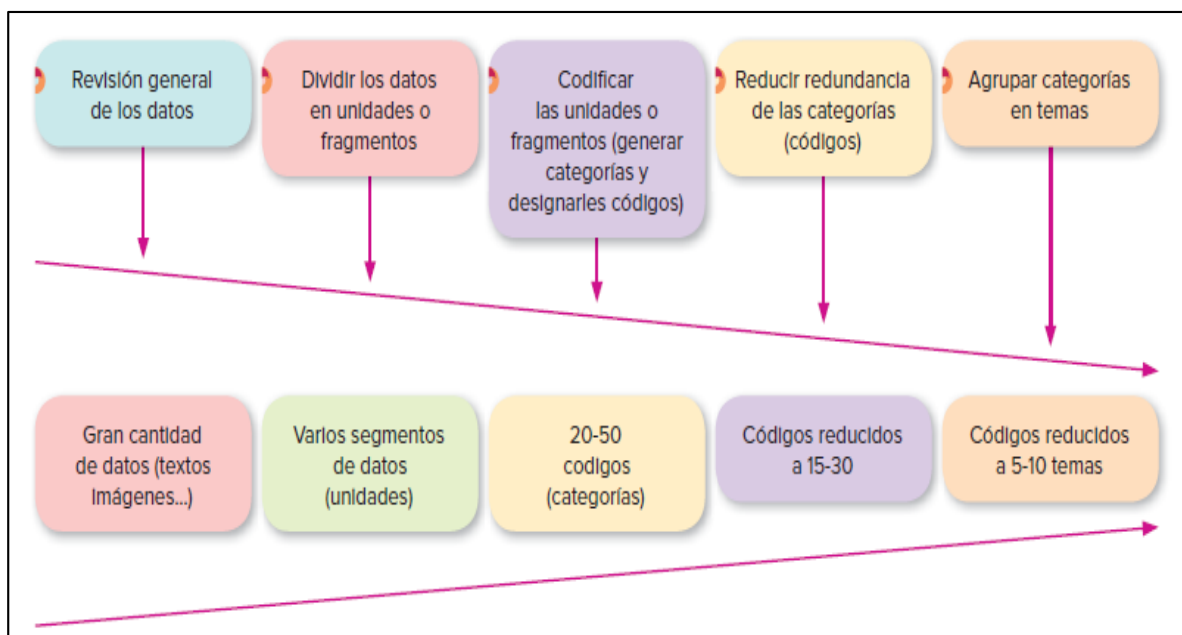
Revisión general de los datos

Dividir los datos en unidades o fragmentos

Codificar las unidades o fragmentos (generar categorías y designarles códigos)

Reducir redundancia de las categorías (códigos)

Agrupar categorías en temas

Gran cantidad de datos (textos imágenes...)

Varios segmentos de datos (unidades)

20-50 codigos (categorías)

Códigos reducidos a 15-30

Códigos reducidos a 5-10 temas